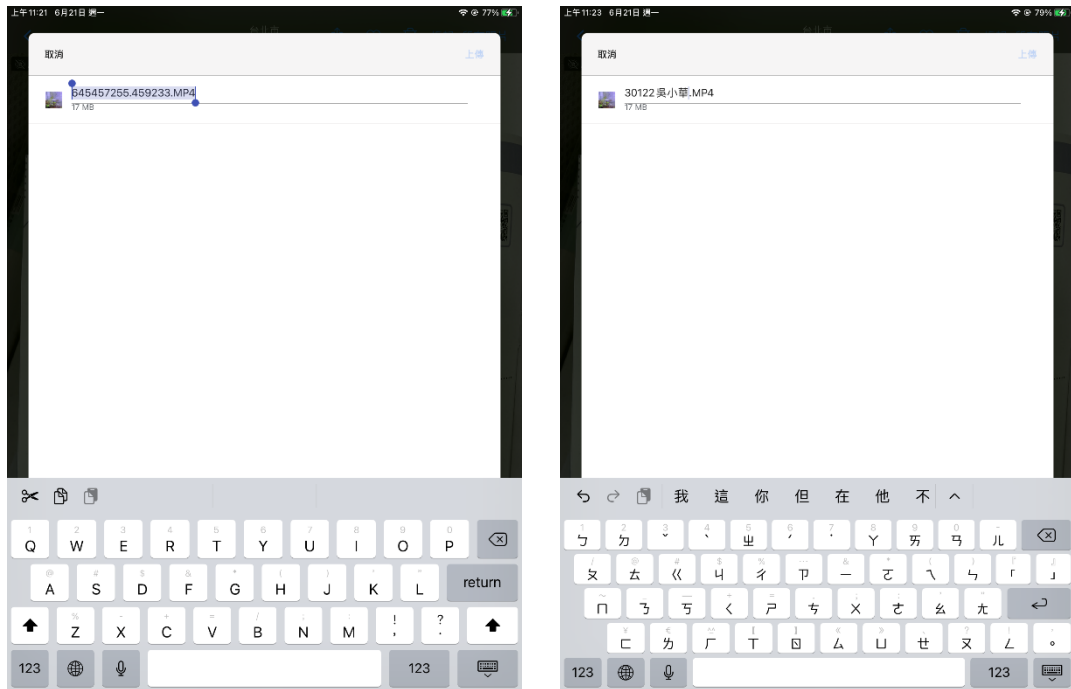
上午11:21 6月21日 週一

77%

取消

上傳

645457255.459233.MP4

17 MB

Q W E R T Y U I O P

A S D F G H J K L

return

Z X C V B N M ! ?

123

123

上午11:23 6月21日 週一

79%

取消

上傳

30122吳小華.MP4

17 MB

我 這 你 但 在 他 不

ㄅ ㄉ ˇ ˋ ㄓ ˊ ˙ ㄚ ㄞ ㄢ ㄦ

ㄆ ㄊ ㄍ ㄐ ㄔ ㄗ ㄧ ㄛ ㄟ ㄣ

ㄇ ㄋ ㄎ ㄑ ㄕ ㄘ ㄨ ㄜ ㄠ ㄤ

ㄈ ㄌ ㄏ ㄒ ㄖ ㄙ ㄩ ㄝ ㄡ ㄥ

123

123